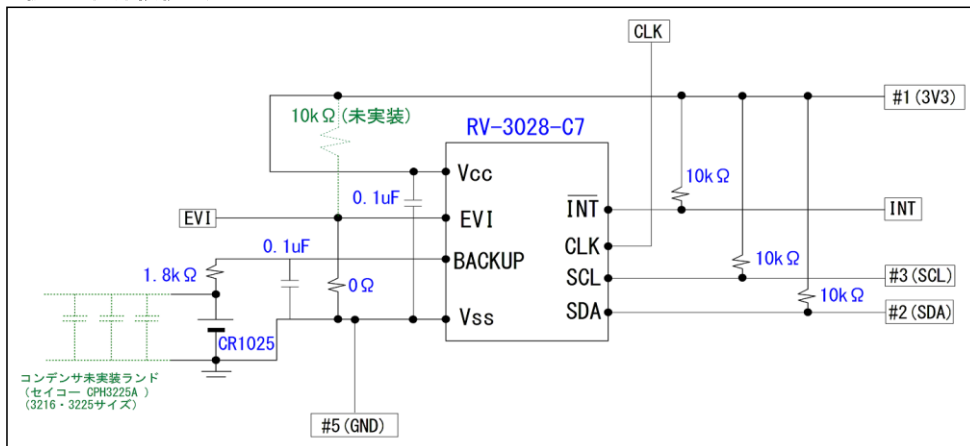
CLK
#1(3V3)
10kΩ(未実装)
RV-3028-C7
Vcc
0.1uF
10kΩ
EVI
EVI
$\overline{INT}$
INT
0.1uF
CLK
BACKUP
1.8kΩ
10kΩ
SCL
#3(SCL)
0Ω
10kΩ
SDA
#2(SDA)
Vss
CR1025
コンデンサ未実装ランド
(セイコー CPH3225A )
(3216・3225サイズ)
#5(GND)